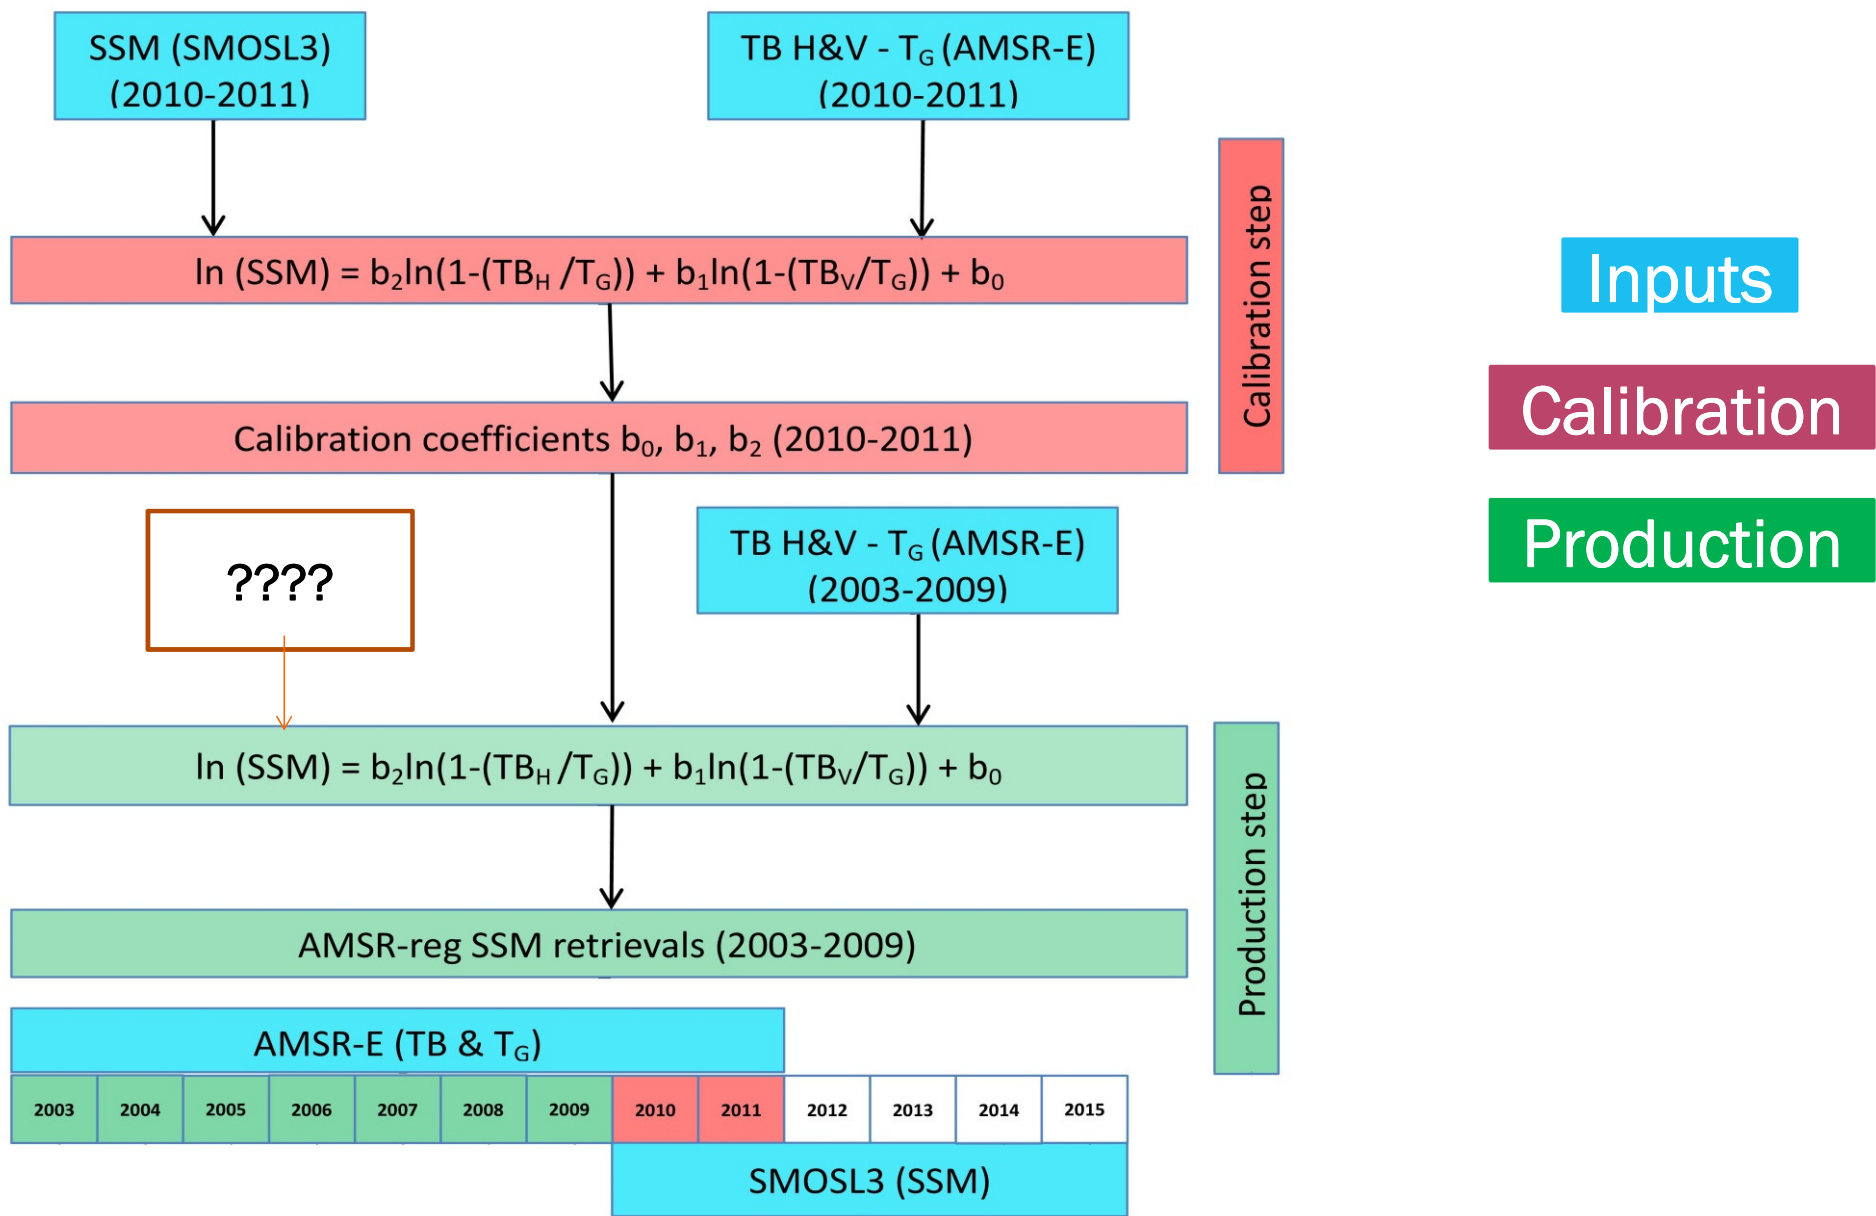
SSM (SMOSL3) (2010-2011)

TB H&V - $T_G$ (AMSR-E) (2010-2011)

Calibration step

Inputs

Calibration

Production

ln (SSM) = $b_2$ln(1-($TB_H$ /$T_G$)) + $b_1$ln(1-($TB_V$/$T_G$)) + $b_0$

Calibration coefficients $b_0$, $b_1$, $b_2$ (2010-2011)

????

TB H&V - $T_G$ (AMSR-E) (2003-2009)

ln (SSM) = $b_2$ln(1-($TB_H$ /$T_G$)) + $b_1$ln(1-($TB_V$/$T_G$)) + $b_0$

Production step

AMSR-reg SSM retrievals (2003-2009)

AMSR-E (TB & $T_G$)

| 2003 | 2004 | 2005 | 2006 | 2007 | 2008 | 2009 | 2010 | 2011 | 2012 | 2013 | 2014 | 2015 |
|---|---|---|---|---|---|---|---|---|---|---|---|---|

SMOSL3 (SSM)